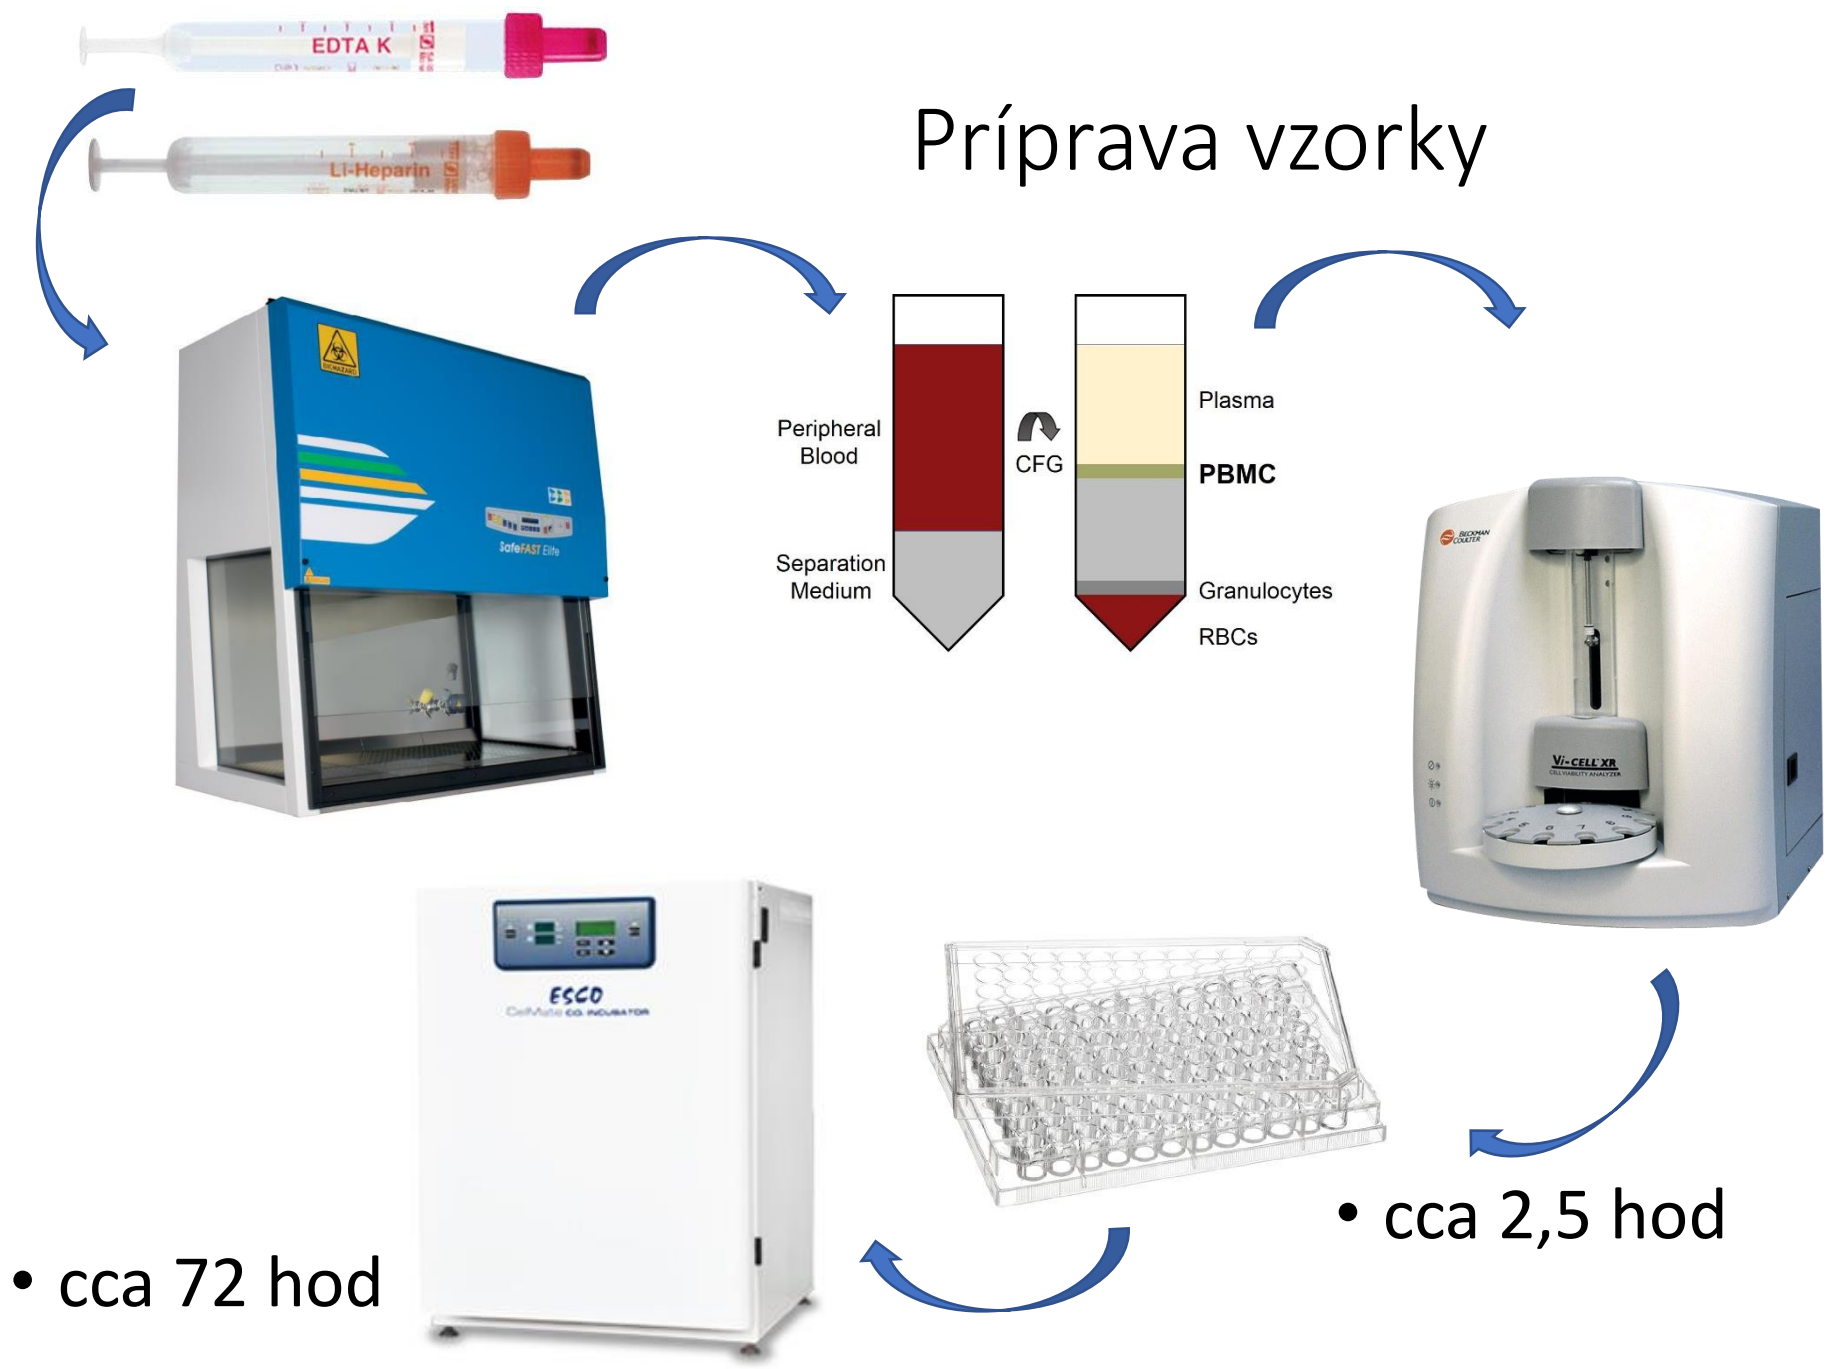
EDTA K

Li-Heparin

Príprava vzorky

BIOHAZARD

SafeFAST Elite

Peripheral Blood

Separation Medium

CFG

Plasma

PBMC

Granulocytes

RBCs

BECKMAN COULTER

Vi-CELL XR

CELL VIABILITY ANALYZER

ESCO

CelMate CO2 INCUBATOR

• cca 2,5 hod

• cca 72 hod